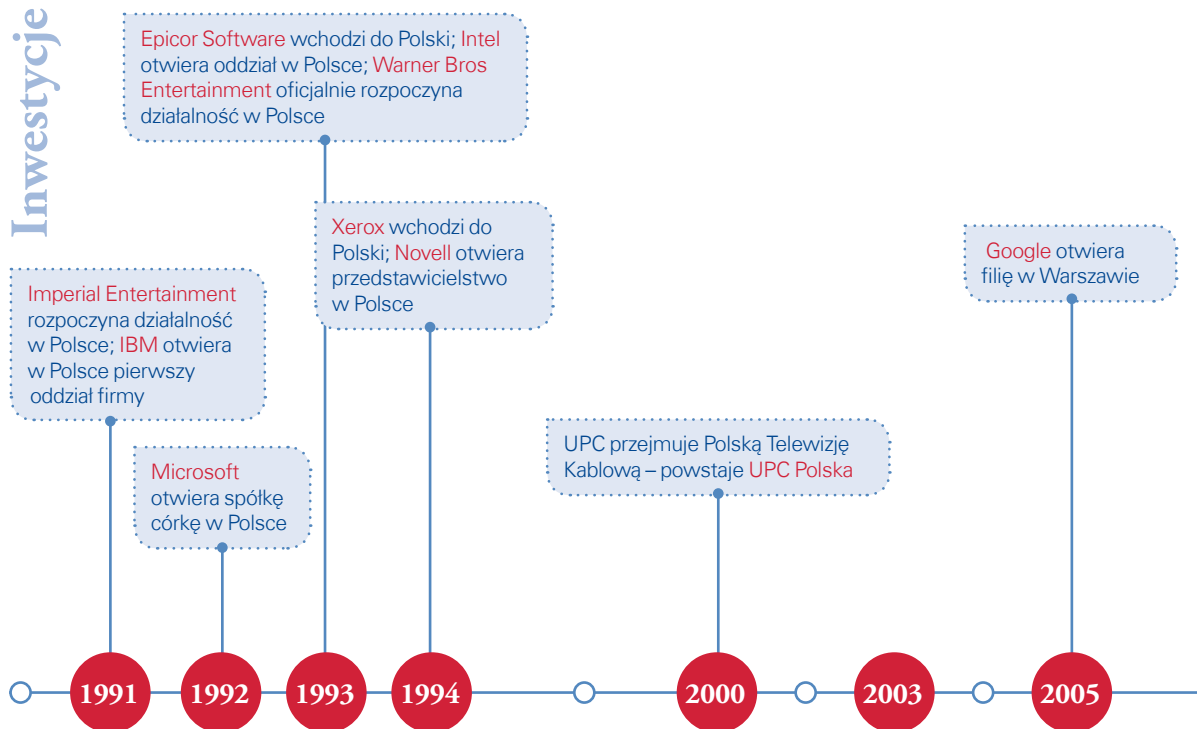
Inwestycje

Imperial Entertainment rozpoczyna działalność w Polsce; IBM otwiera w Polsce pierwszy oddział firmy

Microsoft otwiera spółkę córkę w Polsce

Epicor Software wchodzi do Polski; Intel otwiera oddział w Polsce; Warner Bros Entertainment oficjalnie rozpoczyna działalność w Polsce

Xerox wchodzi do Polski; Novell otwiera przedstawicielstwo w Polsce

UPC przejmuje Polską Telewizję Kablową – powstaje UPC Polska

Google otwiera filię w Warszawie

1991

1992

1993

1994

2000

2003

2005